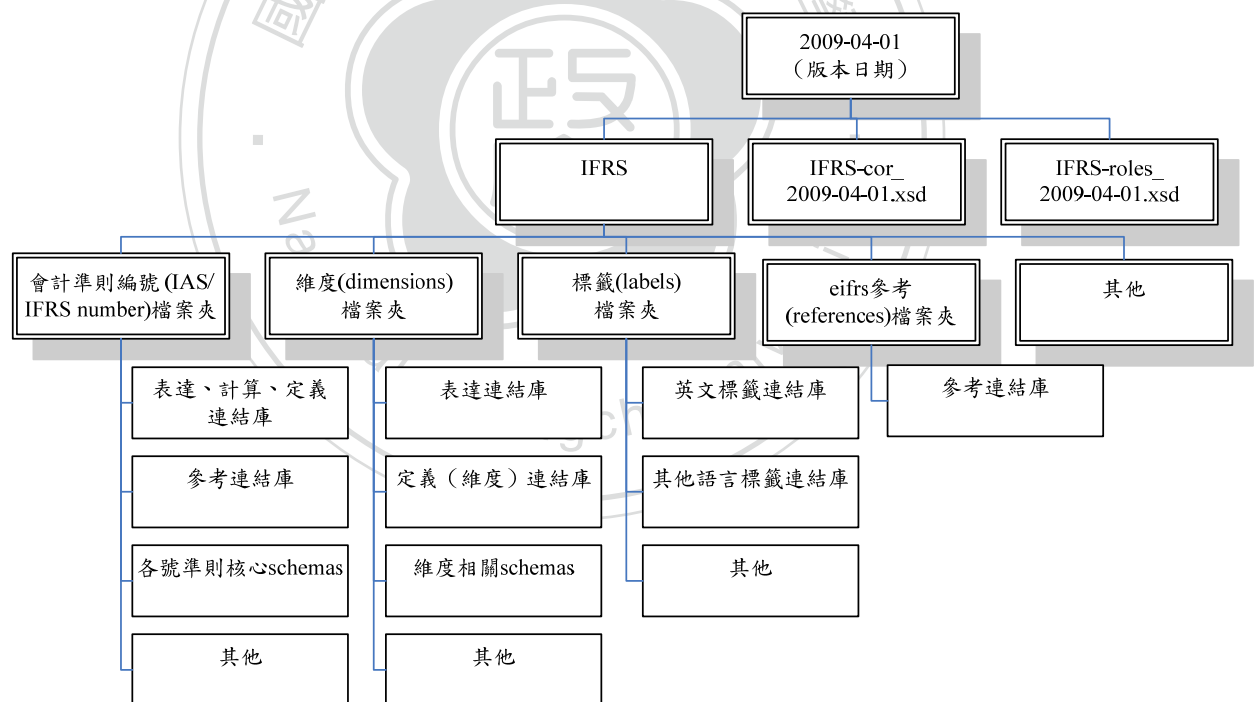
2009-04-01
（版本日期）

IFRS

IFRS-cor_
2009-04-01.xsd

IFRS-roles_
2009-04-01.xsd

會計準則編號 (IAS/ IFRS number)檔案夾

維度(dimensions) 檔案夾

標籤(labels) 檔案夾

eifrs參考 (references)檔案夾

其他

表達、計算、定義連結庫

參考連結庫

各號準則核心schemas

其他

表達連結庫

定義（維度）連結庫

維度相關schemas

其他

英文標籤連結庫

其他語言標籤連結庫

其他

參考連結庫